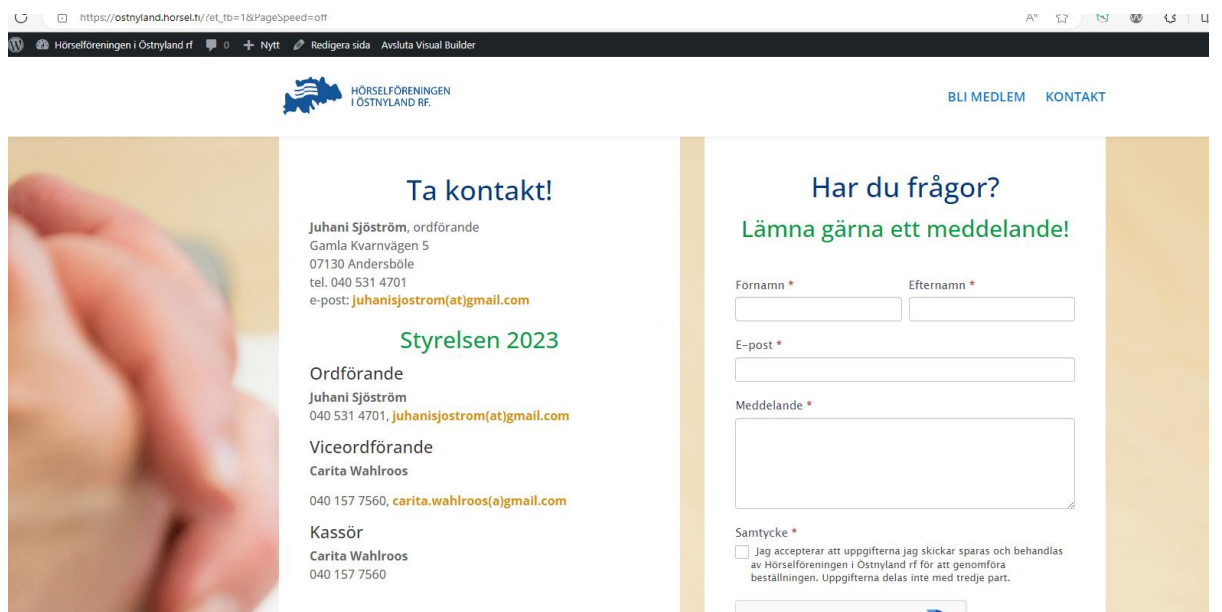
https://ostnyland.horsel.fi/?et_fb=1&PageSpeed=off

Hörselföreningen i Östnyland rf 0 + Nytt Redigera sida Avsluta Visual Builder

HÖRSELFÖRENINGEN I ÖSTNYLAND RF.

BLI MEDLEM KONTAKT

Ta kontakt!

Juhani Sjöström, ordförande
Gamla Kvarnvägen 5
07130 Andersböle
tel. 040 531 4701
e-post: juhanisjostrom(at)gmail.com

Styrelsen 2023

Ordförande
Juhani Sjöström
040 531 4701, juhanisjostrom(at)gmail.com

Viceordförande
Carita Wahlroos

040 157 7560, carita.wahlroos(a)gmail.com

Kassör
Carita Wahlroos
040 157 7560

Har du frågor?

Lämna gärna ett meddelande!

Förnamn *

Efternamn *

E-post *

Meddelande *

Samtycke *

Jag accepterar att uppgifterna jag skickar sparas och behandlas av Hörselföreningen i Östnyland rf för att genomföra beställningen. Uppgifterna delas inte med tredje part.